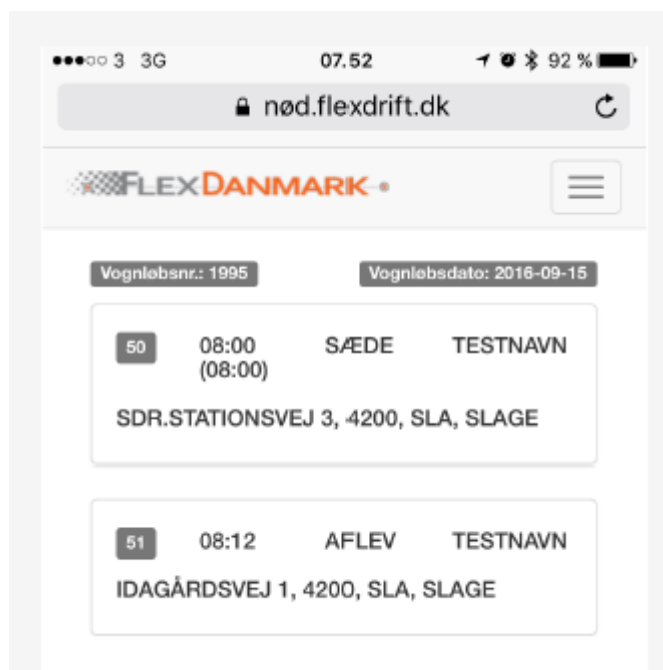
●●●○○ 3 3G 07.52 92 %

nød.flexdrift.dk

FLEXDANMARK

Vognløbsnr.: 1995

Vognløbsdato: 2016-09-15

50 08:00 (08:00) SÆDE TESTNAVN

SDR.STATIONSVEJ 3, 4200, SLA, SLAGE

51 08:12 AFLEV TESTNAVN

IDAGÅRDSVEJ 1, 4200, SLA, SLAGE